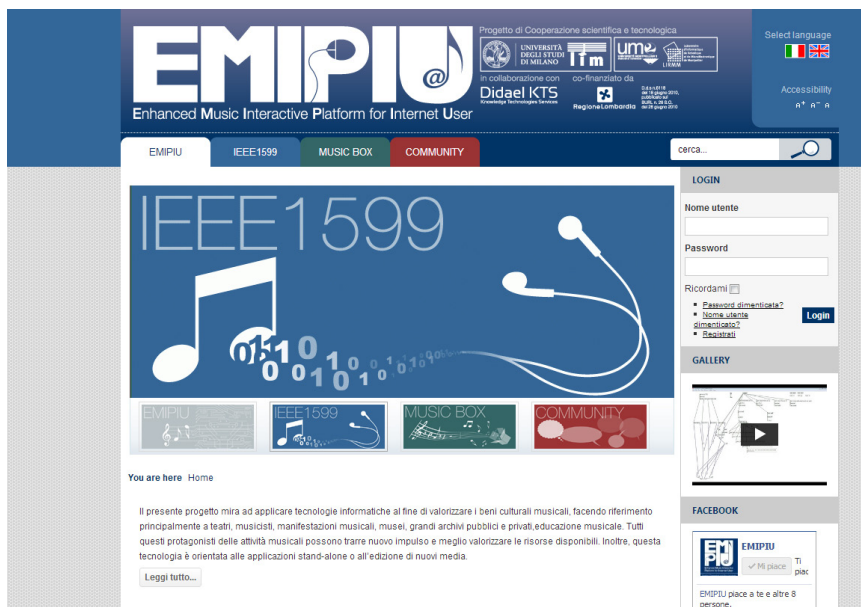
EMIPIU
Enhanced Music Interactive Platform for Internet User

Progetto di Cooperazione scientifica e tecnologica
UNIVERSITÀ DEGLI STUDI DI MILANO
lim
UMR
LIRMM
in collaborazione con
Didael KTS
Knowledge Technologies Services
co-finanziato da
Regione Lombardia
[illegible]

Select language
Accessibility
A+ A− A

EMIPIU
IEEE1599
MUSIC BOX
COMMUNITY
cerca...

IEEE1599
0 1 1 0 0 1 0 1 0 1 0 1 0 1 0 1 0 1 0 0

EMIPIU
IEEE1599
MUSIC BOX
COMMUNITY

You are here Home

Il presente progetto mira ad applicare tecnologie informatiche al fine di valorizzare i beni culturali musicali, facendo riferimento principalmente a teatri, musicisti, manifestazioni musicali, musei, grandi archivi pubblici e privati,educazione musicale. Tutti questi protagonisti delle attività musicali possono trarre nuovo impulso e meglio valorizzare le risorse disponibili. Inoltre, questa tecnologia è orientata alle applicazioni stand-alone o all'edizione di nuovi media.

Leggi tutto...

LOGIN
Nome utente
Password
Ricordami
Password dimenticata?
Nome utente dimenticato?
Registrati
Login

GALLERY

FACEBOOK
EMIPIU
Mi piace
Ti piac
EMIPIU piace a te e altre 8 persone.